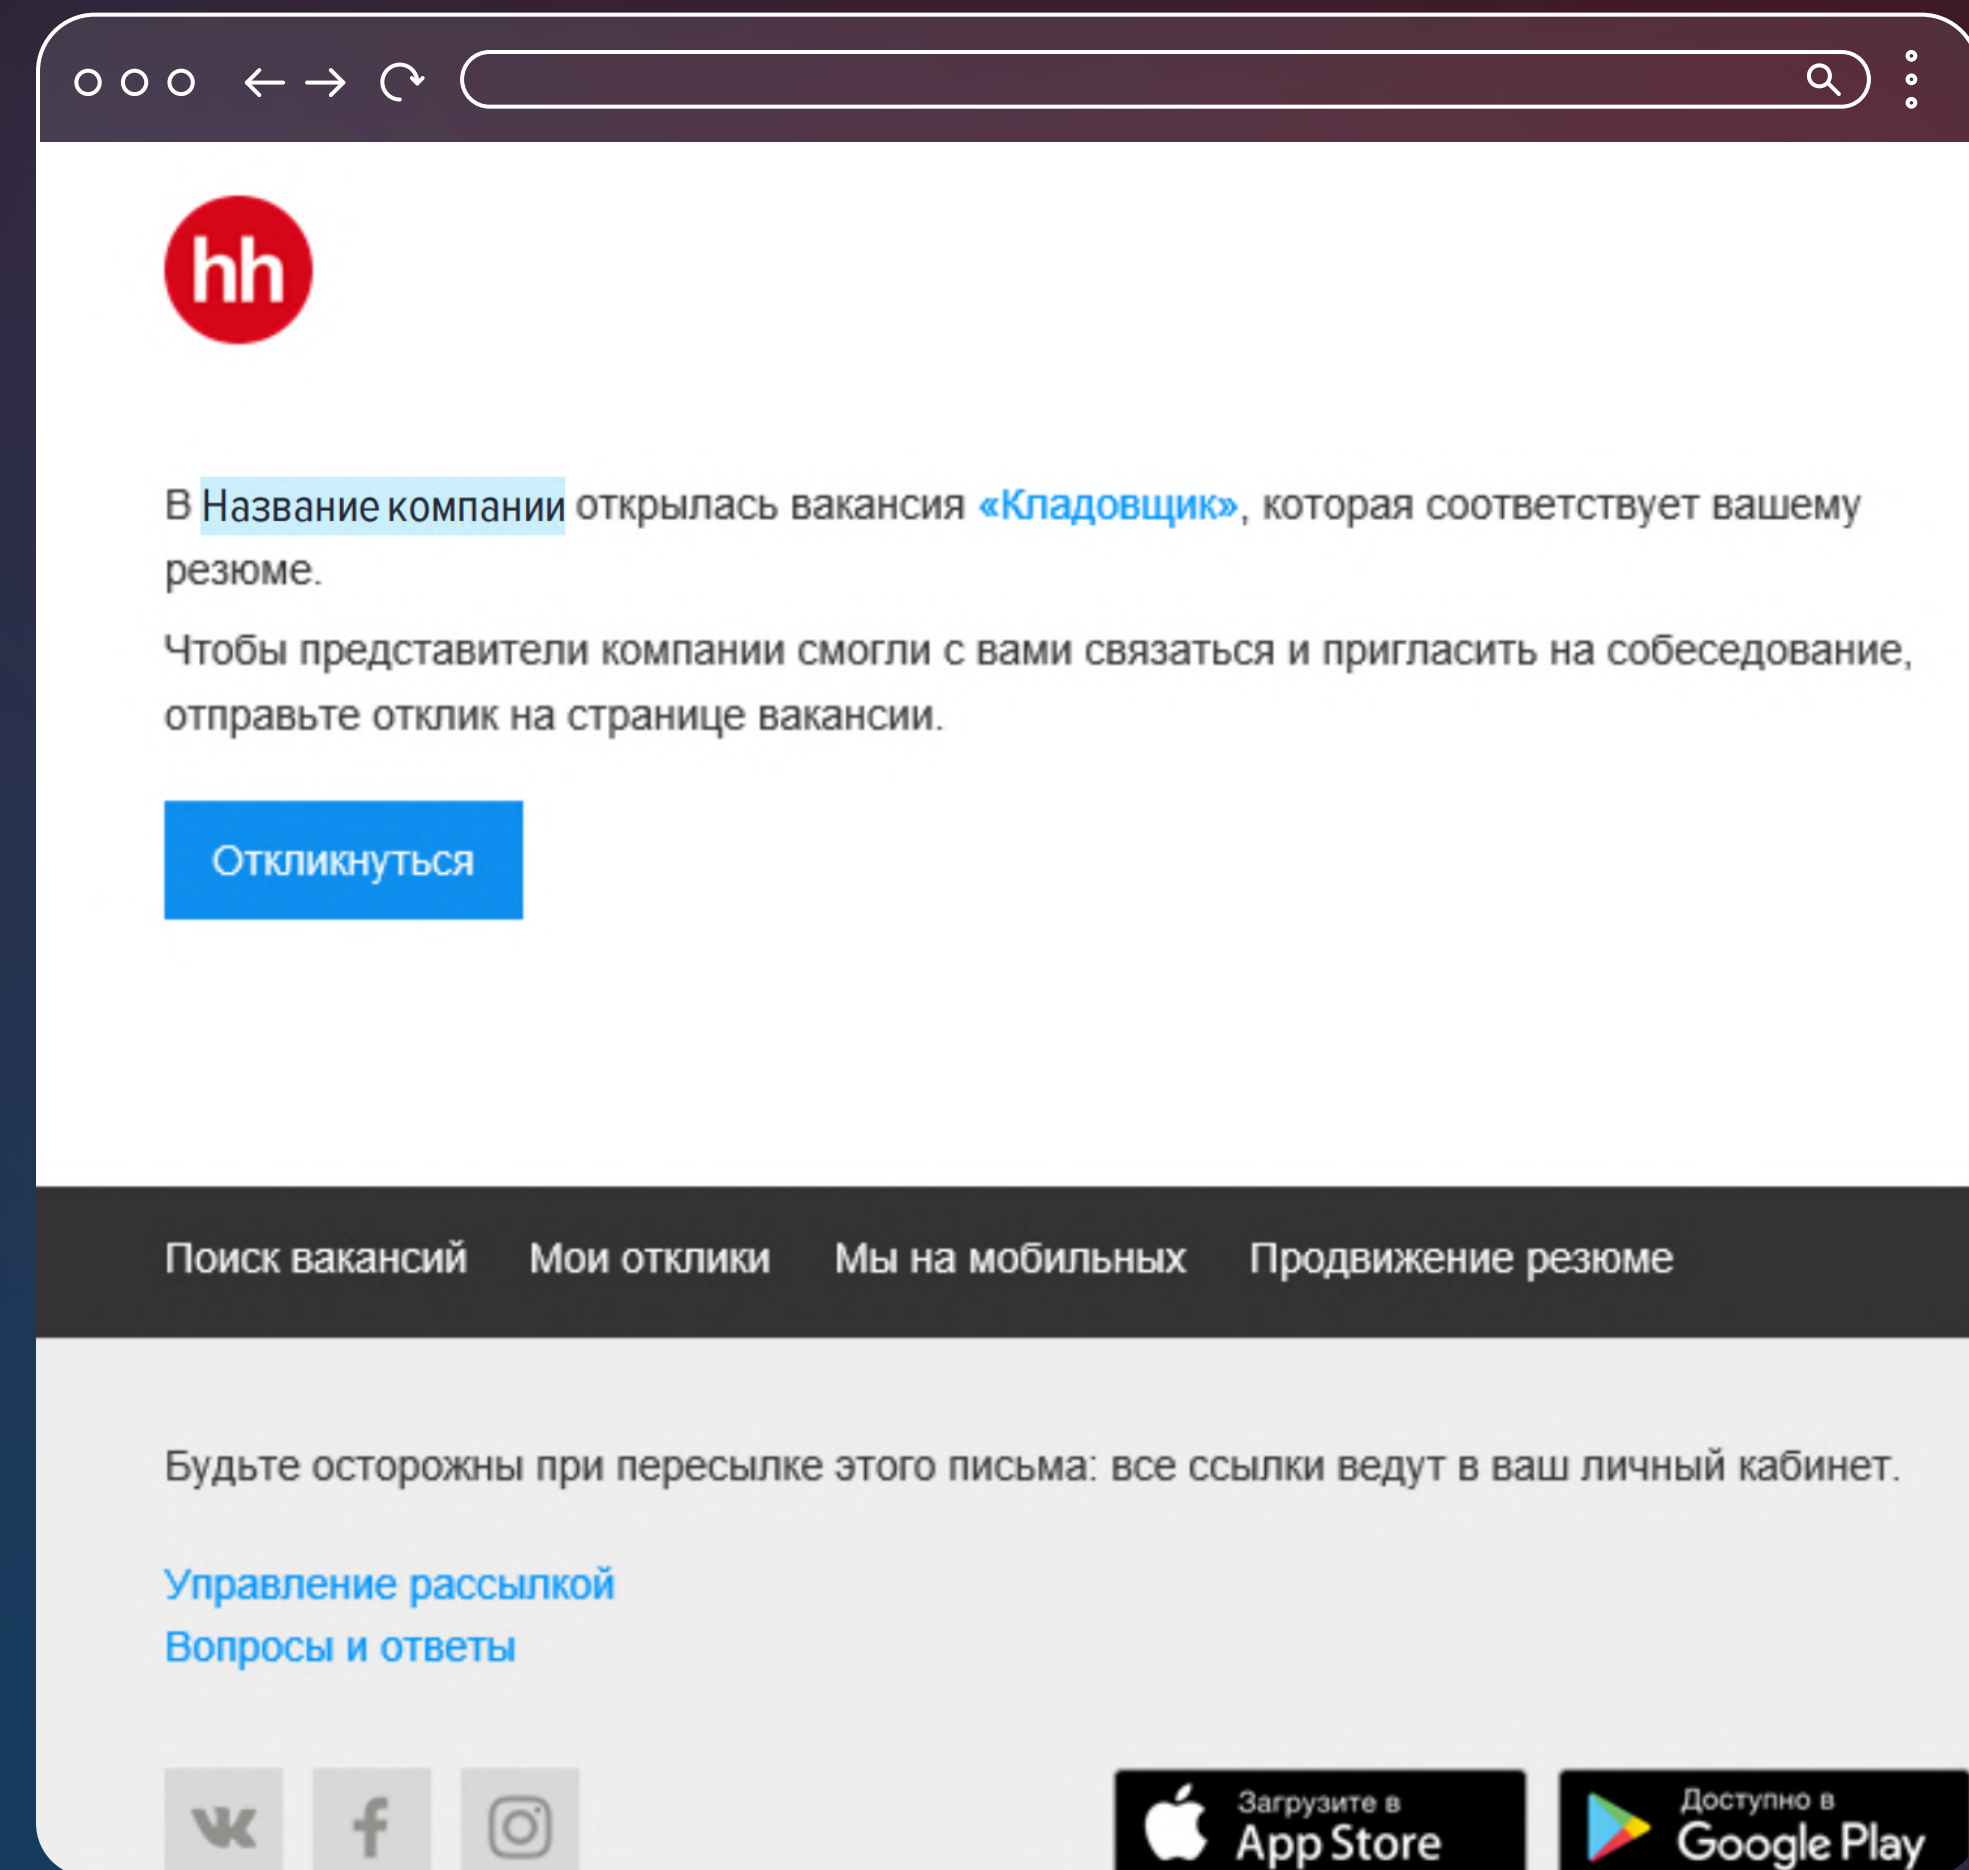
hh

В Название компании открылась вакансия «Кладовщик», которая соответствует вашему резюме.

Чтобы представители компании смогли с вами связаться и пригласить на собеседование, отправьте отклик на странице вакансии.

Откликнуться

Поиск вакансий Мои отклики Мы на мобильных Продвижение резюме

Будьте осторожны при пересылке этого письма: все ссылки ведут в ваш личный кабинет.

Управление рассылкой
Вопросы и ответы

Загрузите в App Store
Доступно в Google Play